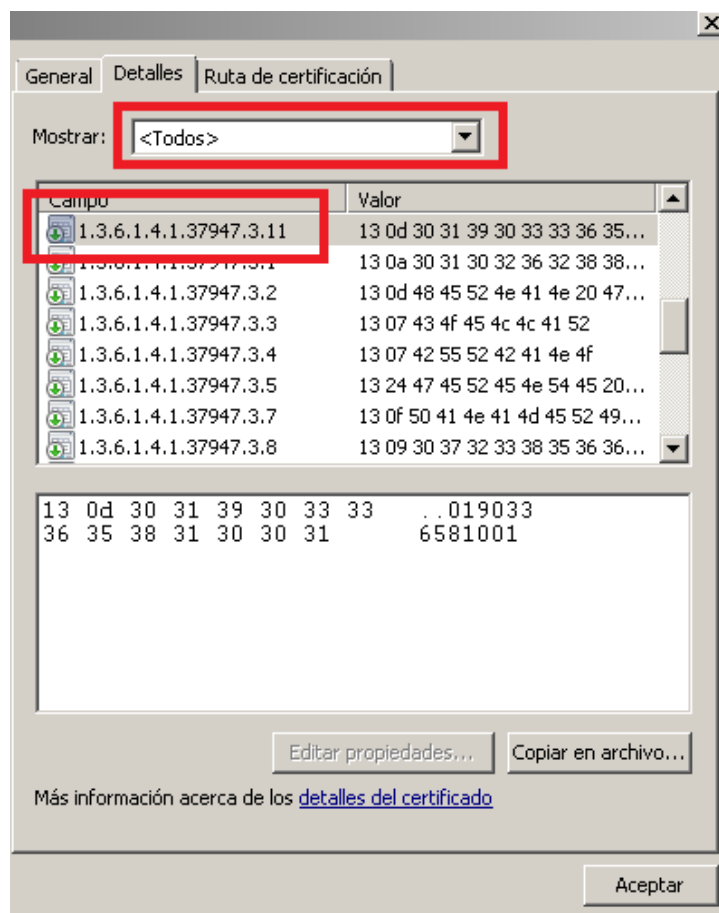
General | Detalles | Ruta de certificación

Mostrar: <Todos>

| Campo | Valor |
|---|---|
| 1.3.6.1.4.1.37947.3.11 | 13 0d 30 31 39 30 33 33 36 35... |
| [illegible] | 13 0a 30 31 30 32 36 32 38 38... |
| 1.3.6.1.4.1.37947.3.2 | 13 0d 48 45 52 4e 41 4e 20 47... |
| 1.3.6.1.4.1.37947.3.3 | 13 07 43 4f 45 4c 4c 41 52 |
| 1.3.6.1.4.1.37947.3.4 | 13 07 42 55 52 42 41 4e 4f |
| 1.3.6.1.4.1.37947.3.5 | 13 24 47 45 52 45 4e 54 45 20... |
| 1.3.6.1.4.1.37947.3.7 | 13 0f 50 41 4e 41 4d 45 52 49... |
| 1.3.6.1.4.1.37947.3.8 | 13 09 30 37 32 33 38 35 36 36... |

13 0d 30 31 39 30 33 33 ..019033
36 35 38 31 30 30 31 6581001

Editar propiedades... Copiar en archivo...

Más información acerca de los detalles del certificado

Aceptar